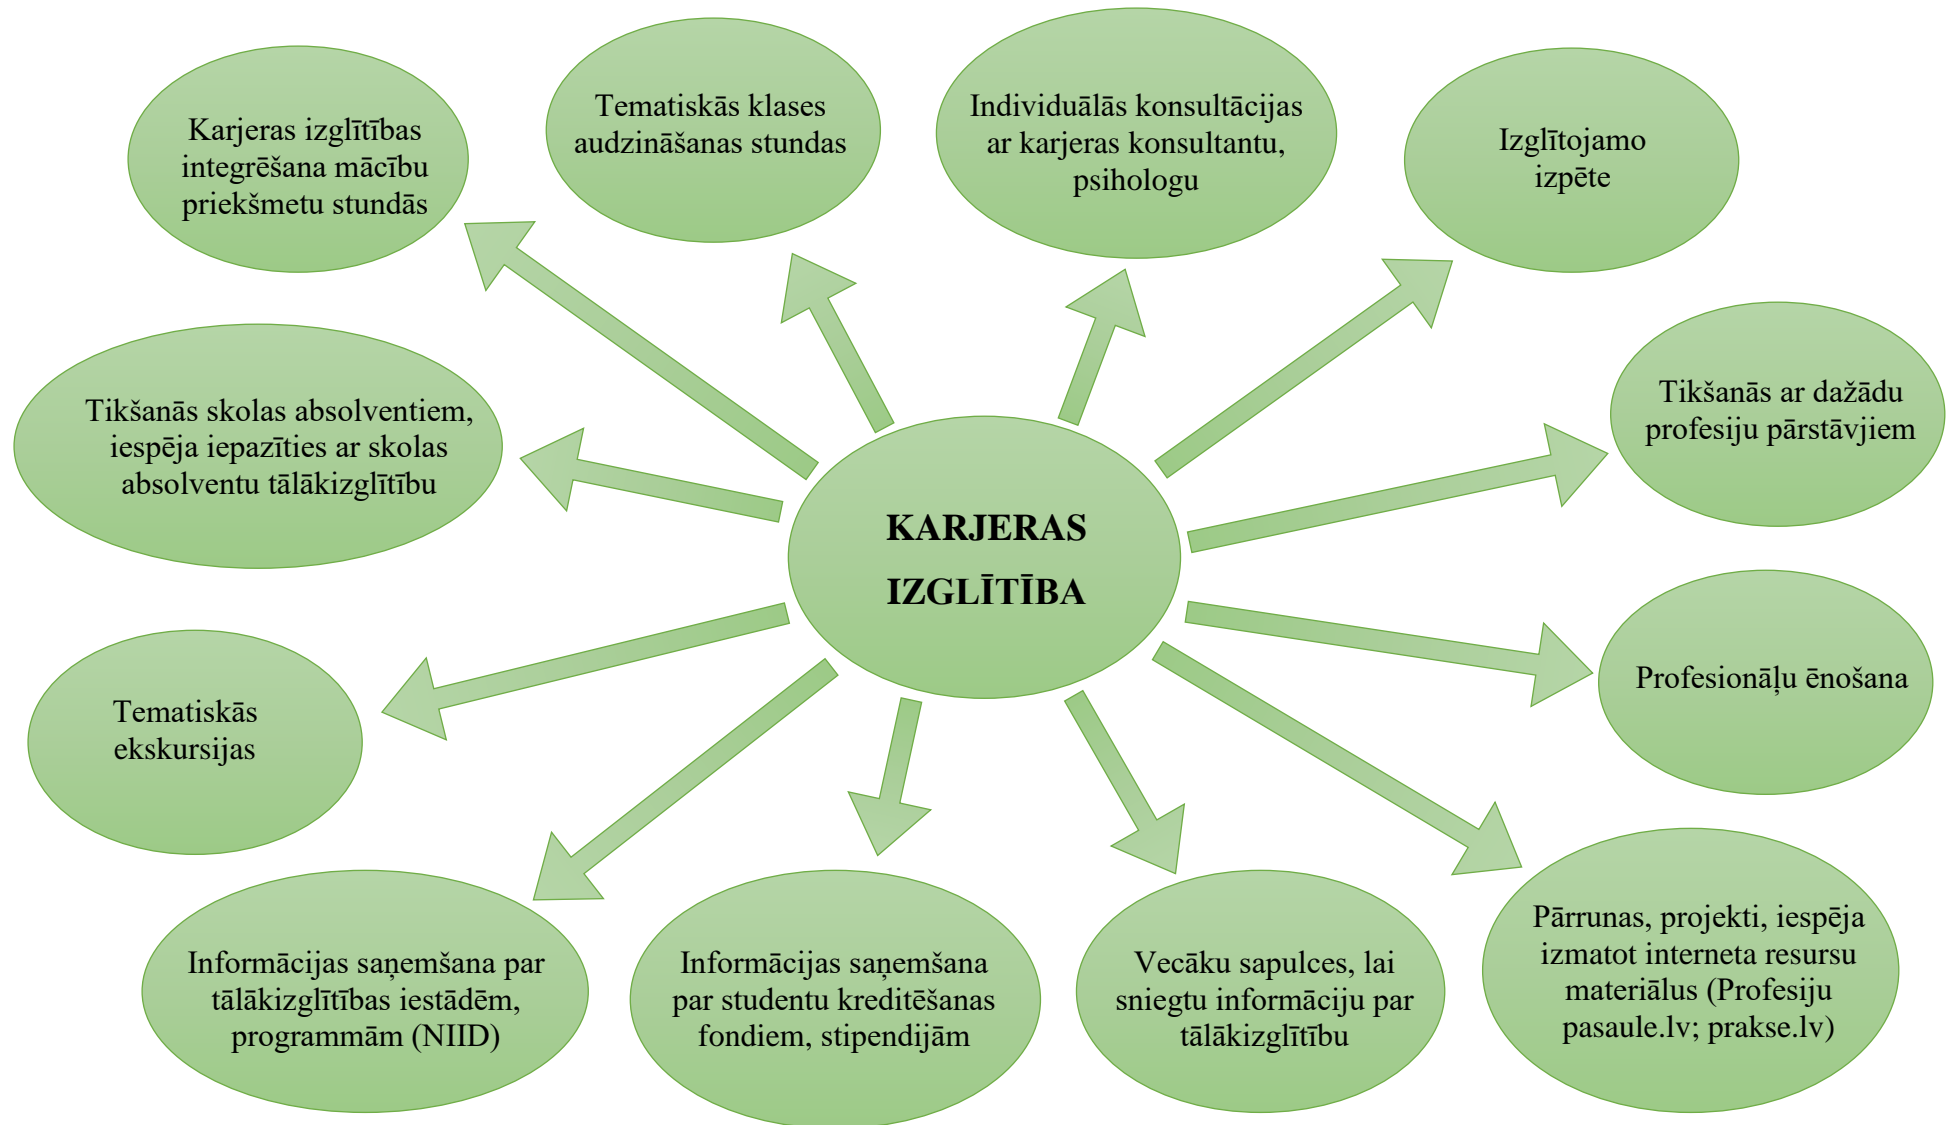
KARJERAS IZGLĪTĪBA

Karjeras izglītības integrēšana mācību priekšmetu stundās

Tematiskās klases audzināšanas stundas

Individuālās konsultācijas ar karjeras konsultantu, psihologu

Izglītojamo izpēte

Tikšanās skolas absolventiem, iespēja iepazīties ar skolas absolventu tālākizglītību

Tikšanās ar dažādu profesiju pārstāvjiem

Tematiskās ekskursijas

Profesionāļu ēnošana

Informācijas saņemšana par tālākizglītības iestādēm, programmām (NIID)

Informācijas saņemšana par studentu kreditēšanas fondiem, stipendijām

Vecāku sapulces, lai sniegtu informāciju par tālākizglītību

Pārrunas, projekti, iespēja izmatot interneta resursu materiālus (Profesiju pasaule.lv; prakse.lv)